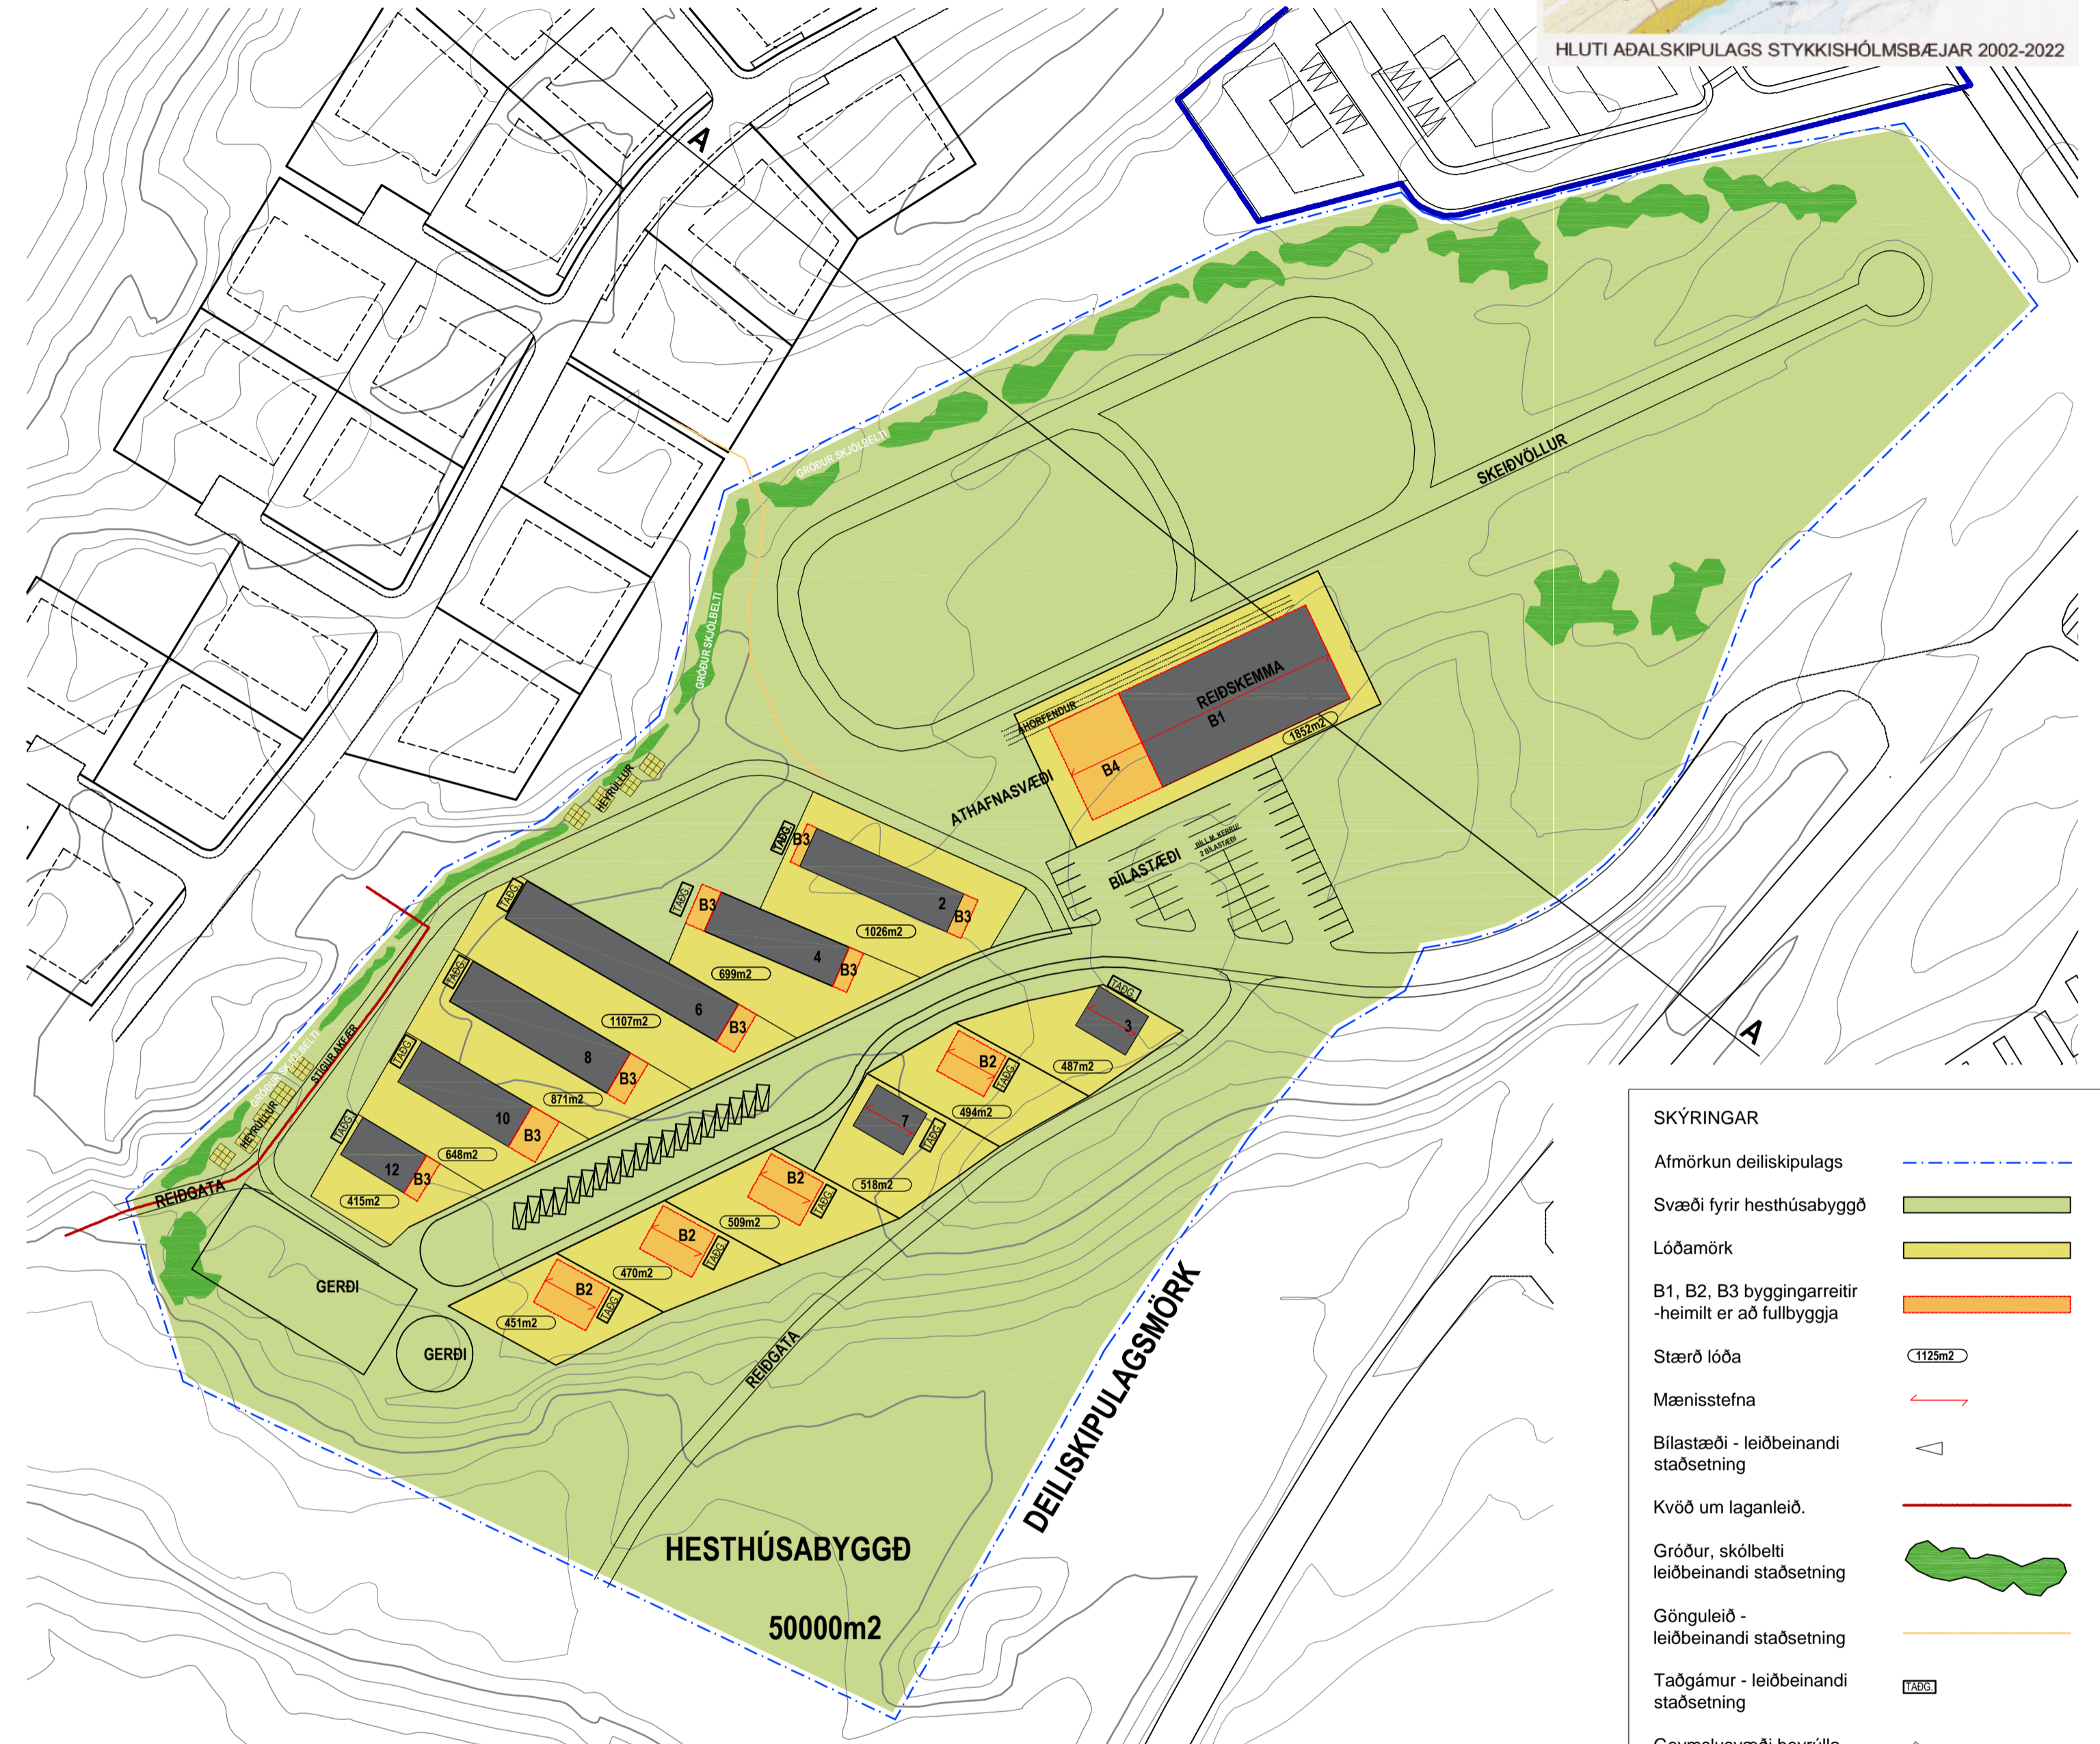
HLUTI AÐALSKIPULAGS STYKKISHÓLMSBÆJAR 2002-2022

A

GRÓÐUR SKJÓLBELTI

SKEIÐVÖLLUR

GRÓÐUR SKJÓLBELTI

ÁHORFENDUR

REIÐSKEMMA
B1

1852m2

B4

ATHAFNASVÆÐI

HEYRÚLLUR

BÍLASTÆÐI

BÍLL M. KERRU
2 BÍLASTÆÐI

TAÐG. B3 2 B3 1026m2

TAÐG. B3 4 B3 699m2

TAÐG. 6 B3 1107m2

TAÐG. 8 B3 871m2

TAÐG. 10 B3 648m2

TAÐG. 12 B3 415m2

TAÐG. 3 487m2

B2 TAÐG. 494m2

7 TAÐG. 518m2

B2 TAÐG. 509m2

B2 TAÐG. 470m2

B2 TAÐG. 451m2

A

STÍGUR AKFÆR

GRÓÐUR SKJÓLBELTI

HEYRÚLLUR

REIÐGATA

GERÐI

GERÐI

REIÐGATA

DEILISKIPULAGSMÖRK

HESTHÚSABYGGÐ

50000m2

SKÝRINGAR

Afmörkun deiliskipulags

Svæði fyrir hesthúsabyggð

Lóðamörk

B1, B2, B3 byggingarreitir -heimilt er að fullbyggja

Stærð lóða 1125m2

Mænisstefna

Bílastæði - leiðbeinandi staðsetning

Kvöð um laganleið.

Gróður, skólbelti leiðbeinandi staðsetning

Gönguleið - leiðbeinandi staðsetning

Taðgámur - leiðbeinandi staðsetning TAÐG.

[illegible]